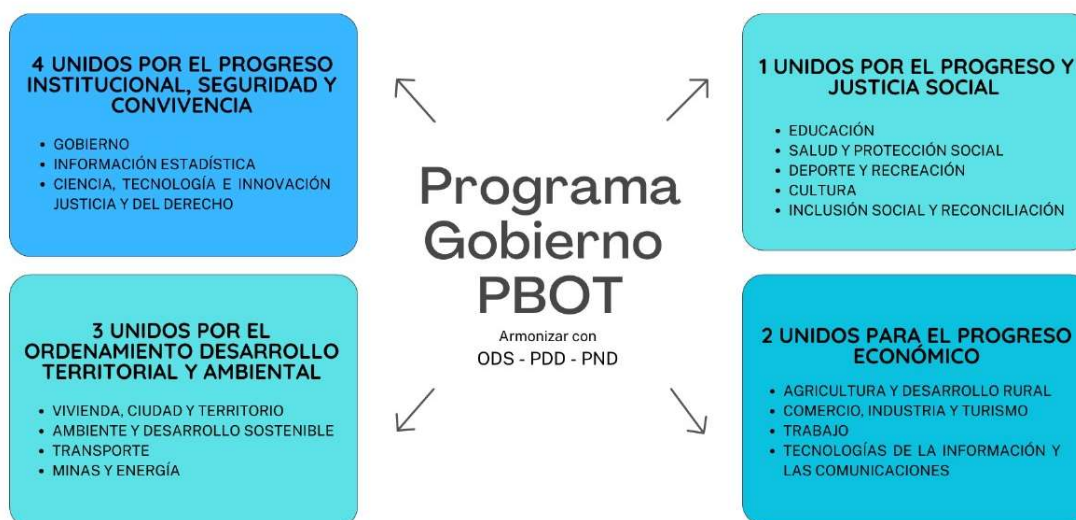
4 UNIDOS POR EL PROGRESO INSTITUCIONAL, SEGURIDAD Y CONVIVENCIA

- GOBIERNO
- INFORMACIÓN ESTADÍSTICA
- CIENCIA, TECNOLOGÍA E INNOVACIÓN JUSTICIA Y DEL DERECHO

1 UNIDOS POR EL PROGRESO Y JUSTICIA SOCIAL

- EDUCACIÓN
- SALUD Y PROTECCIÓN SOCIAL
- DEPORTE Y RECREACIÓN
- CULTURA
- INCLUSIÓN SOCIAL Y RECONCILIACIÓN

Programa Gobierno PBOT

Armonizar con
ODS - PDD - PND

3 UNIDOS POR EL ORDENAMIENTO DESARROLLO TERRITORIAL Y AMBIENTAL

- VIVIENDA, CIUDAD Y TERRITORIO
- AMBIENTE Y DESARROLLO SOSTENIBLE
- TRANSPORTE
- MINAS Y ENERGÍA

2 UNIDOS PARA EL PROGRESO ECONÓMICO

- AGRICULTURA Y DESARROLLO RURAL
- COMERCIO, INDUSTRIA Y TURISMO
- TRABAJO
- TECNOLOGÍAS DE LA INFORMACIÓN Y LAS COMUNICACIONES